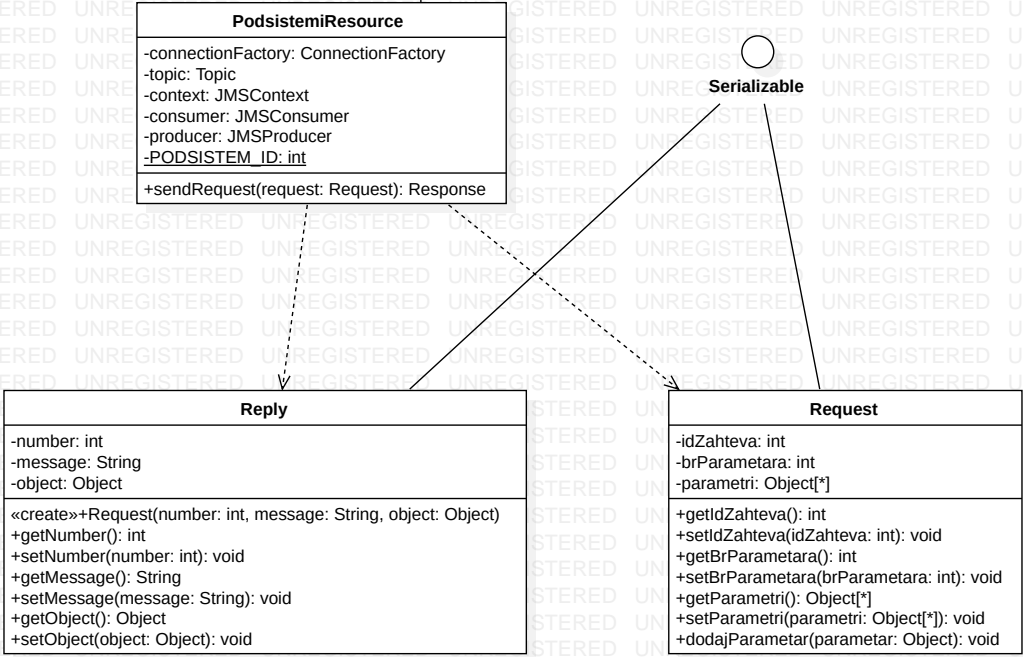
PodsistemiResource

-connectionFactory: ConnectionFactory
-topic: Topic
-context: JMSContext
-consumer: JMSConsumer
-producer: JMSProducer
-PODSISTEM_ID: int

+sendRequest(request: Request): Response

Serializable

Reply

-number: int
-message: String
-object: Object

«create»+Request(number: int, message: String, object: Object)
+getNumber(): int
+setNumber(number: int): void
+getMessage(): String
+setMessage(message: String): void
+getObject(): Object
+setObject(object: Object): void

Request

-idZahteva: int
-brParametara: int
-parametri: Object[*]

+getIdZahteva(): int
+setIdZahteva(idZahteva: int): void
+getBrParametara(): int
+setBrParametara(brParametara: int): void
+getParametri(): Object[*]
+setParametri(parametri: Object[*]): void
+dodajParametar(parametar: Object): void

UNREGISTERED